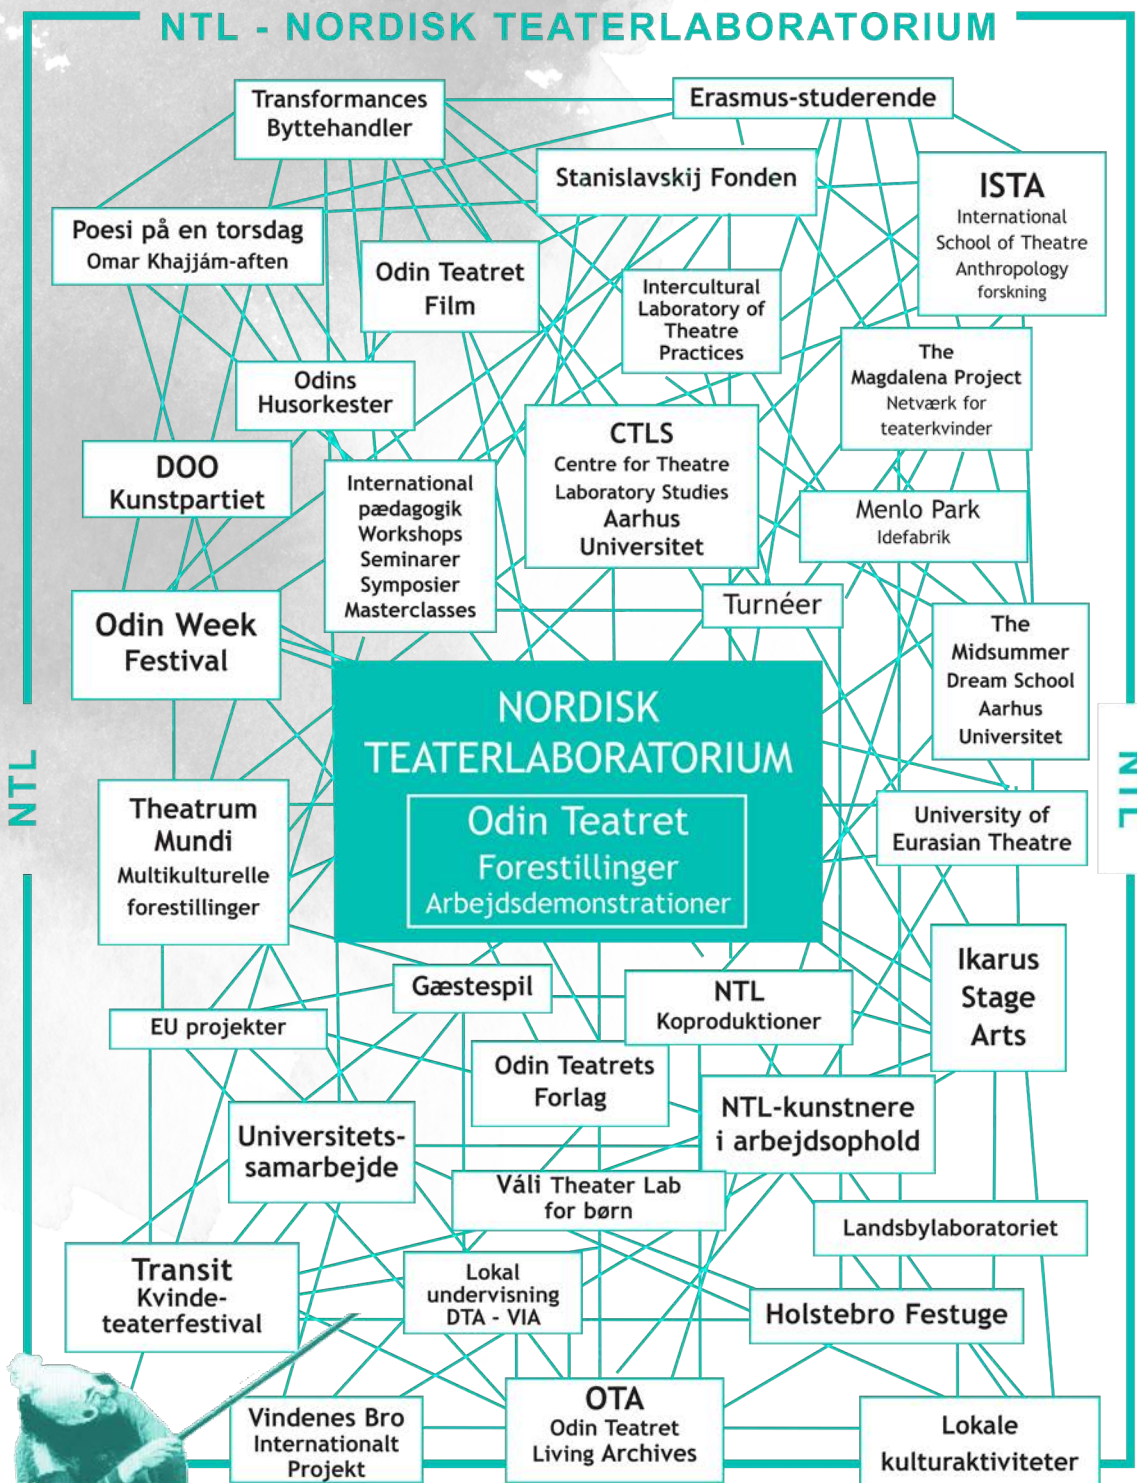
NTL - NORDISK TEATERLABORATORIUM

Transformances
Byttehandler

Erasmus-studerende

Stanislavskij Fonden

ISTA
International School of Theatre Anthropology
forskning

Poesi på en torsdag
Omar Khajjám-aften

Odin Teatret
Film

Intercultural Laboratory of Theatre Practices

The Magdalena Project
Netværk for teaterkvinder

Odins
Husorkester

CTLS
Centre for Theatre Laboratory Studies
Aarhus Universitet

DOO
Kunstpartiet

International pædagogik
Workshops
Seminarer
Symposier
Masterclasses

Menlo Park
Idefabrik

Turnéer

Odin Week
Festival

The Midsummer Dream School
Aarhus Universitet

NORDISK
TEATERLABORATORIUM

Odin Teatret
Forestillinger
Arbejdsdemonstrationer

NTL

NTL

Theatrum
Mundi
Multikulturelle
forestillinger

University of
Eurasian Theatre

Ikarus
Stage
Arts

Gæstespil

NTL
Koproduktioner

EU projekter

Odin Teatrets
Forlag

NTL-kunstnere
i arbejdsophold

Universitets-
samarbejde

Váli Theater Lab
for børn

Landsbylaboratoriet

Transit
Kvinde-
teaterfestival

Lokal
undervisning
DTA - VIA

Holstebro Festuge

OTA
Odin Teatret
Living Archives

Vindenes Bro
Internationalt
Projekt

Lokale
kulturaktiviteter